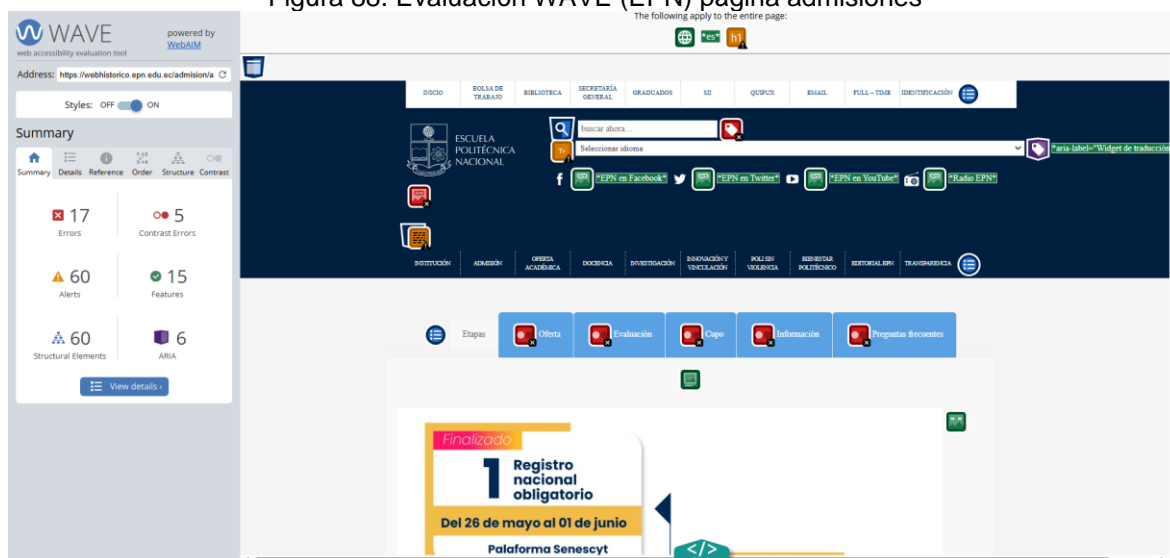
Figura 88: Evaluación WAVE (EPN) página admisiones

WAVE
web accessibility evaluation tool
powered by WebAIM

Address: https://webhistorico.epn.edu.ec/admision/a

Styles: OFF ON

Summary

Summary Details Reference Order Structure Contrast

17
Errors

5
Contrast Errors

60
Alerts

15
Features

60
Structural Elements

6
ARIA

View details ›

The following apply to the entire page:
"es" h1

INICIO BOLSA DE TRABAJO BIBLIOTECA SECRETARÍA GENERAL GRADUADOS SII QUIPUX EMAIL FULL – TIME IDENTIFICACIÓN

ESCUELA POLITÉCNICA NACIONAL

buscar ahora...

Seleccionar idioma

"aria-label="Widget de traducción

"EPN en Facebook" "EPN en Twitter" "EPN en YouTube" "Radio EPN"

INSTITUCIÓN ADMISIÓN OFERTA ACADÉMICA DOCENCIA INVESTIGACIÓN INNOVACIÓN Y VINCULACIÓN POLI SIN VIOLENCIA BIENESTAR POLITÉCNICO EDITORIAL EPN TRANSPARENCIA

Etapas Oferta Evaluación Cupo Información Preguntas frecuentes

Finalizado
1 Registro nacional obligatorio
Del 26 de mayo al 01 de junio
Palaforma Senescyt